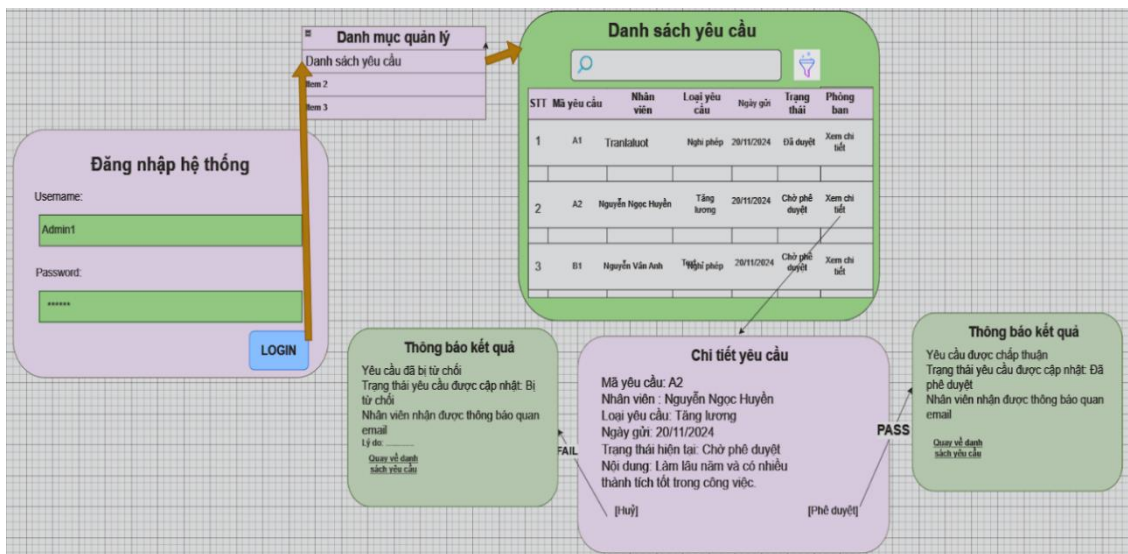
≡ Danh mục quản lý

Danh sách yêu cầu

Item 2

Item 3

Danh sách yêu cầu

| STT | Mã yêu cầu | Nhân viên | Loại yêu cầu | Ngày gửi | Trạng thái | Phòng ban |
|---|---|---|---|---|---|---|
| 1 | A1 | Trantaluot | Nghỉ phép | 20/11/2024 | Đã duyệt | Xem chi tiết |
| 2 | A2 | Nguyễn Ngọc Huyền | Tăng lương | 20/11/2024 | Chờ phê duyệt | Xem chi tiết |
| 3 | B1 | Nguyễn Vân Anh | Nghỉ phép | 20/11/2024 | Chờ phê duyệt | Xem chi tiết |

Đăng nhập hệ thống

Username:

Admin1

Password:

******

LOGIN

Thông báo kết quả

Yêu cầu đã bị từ chối

Trạng thái yêu cầu được cập nhật: Bị từ chối

Nhân viên nhận được thông báo qua email

Lý do: .........

Quay về danh sách yêu cầu

FAIL

Chi tiết yêu cầu

Mã yêu cầu: A2

Nhân viên : Nguyễn Ngọc Huyền

Loại yêu cầu: Tăng lương

Ngày gửi: 20/11/2024

Trạng thái hiện tại: Chờ phê duyệt

Nội dung: Làm lâu năm và có nhiều thành tích tốt trong công việc.

[Huỷ]

[Phê duyệt]

PASS

Thông báo kết quả

Yêu cầu được chấp thuận

Trạng thái yêu cầu được cập nhật: Đã phê duyệt

Nhân viên nhận được thông báo qua email

Quay về danh sách yêu cầu